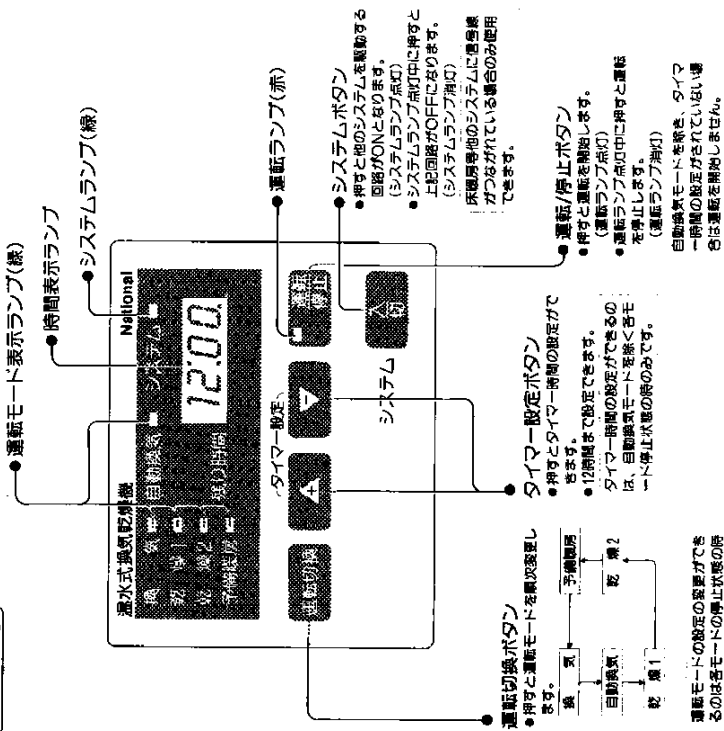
●運転モード表示ランプ(緑)

●時間表示ランプ

●シスデムランプ(緑)

●運転ランプ(赤)

●システムボタン
●押すと他のシステムを制御する回路がONとなります。
(システムランプ点灯)
●システムランプ点灯中に押すと上記回路がOFFになります。
(システムランプ消灯)
床暖房等他のシステムに信号線がつながれている場合のみ使用できます。

温水式換気乾燥機

National

換気

乾燥1

乾燥2

予備暖房

自動換気

残り時間

システム

12:00

タイマー設定

運転切換

運転停止

入/切

システム

●運転/停止ボタン
●押すと運転を開始します。
(運転ランプ点灯)
●運転ランプ点灯中に押すと運転を停止します。
(運転ランプ消灯)
自動換気モードを除き、タイマー時間の設定がされていない場合は運転を開始しません。

タイマー設定ボタン
●押すとタイマー時間の設定ができます。
●12時間まで設定できます。
タイマー時間の設定ができるのは、自動換気モードを除く各モード停止状態の時のみです。

運転切換ボタン
●押すと運転モードを順次変更します。

換気 → 予備暖房

自動換気 → 乾燥2

乾燥1

運転モードの設定の変更ができるのは各モードの停止状態の時